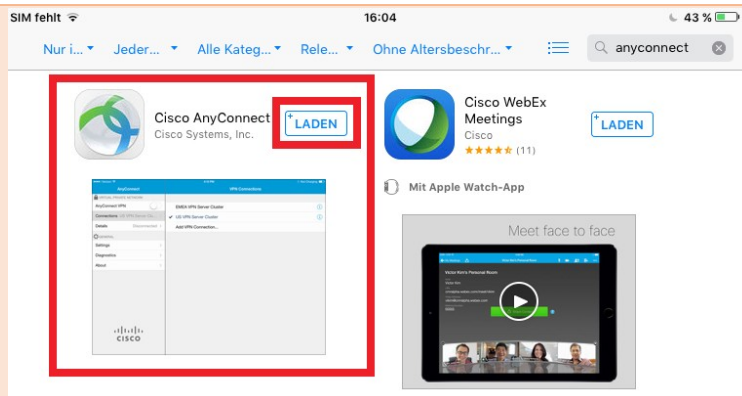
SIM fehlt
16:04
43 %

Nur i... ▾ Jeder... ▾ Alle Kateg... ▾ Rele... ▾ Ohne Altersbeschr... ▾
anyconnect

Cisco AnyConnect
Cisco Systems, Inc.
LADEN

AnyConnect
VPN Connections
AnyConnect VPN
Connections
Details
Settings
Diagnostics
About
EMEA VPN Server Cluster
US VPN Server Cluster
Add VPN Connection...
CISCO

Cisco WebEx Meetings
Cisco
★★★★½ (11)
LADEN

Mit Apple Watch-App

Meet face to face